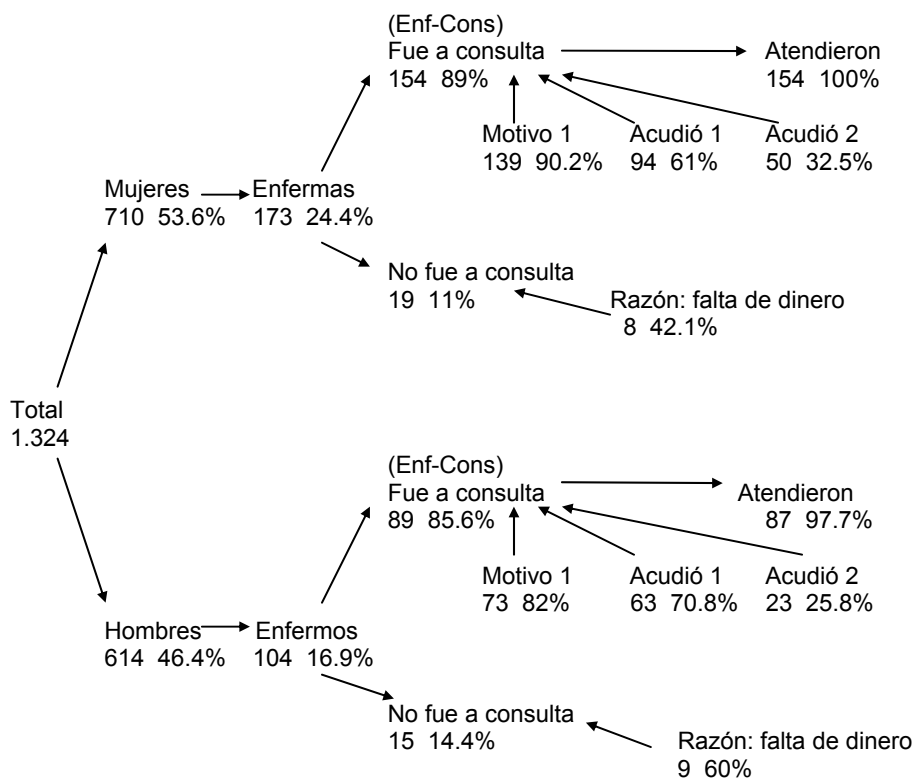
(Enf-Cons)
Fue a consulta
154 89%

Atendieron
154 100%

Motivo 1
139 90.2%

Acudió 1
94 61%

Acudió 2
50 32.5%

Mujeres
710 53.6%

Enfermas
173 24.4%

No fue a consulta
19 11%

Razón: falta de dinero
8 42.1%

Total
1.324

(Enf-Cons)
Fue a consulta
89 85.6%

Atendieron
87 97.7%

Motivo 1
73 82%

Acudió 1
63 70.8%

Acudió 2
23 25.8%

Hombres
614 46.4%

Enfermos
104 16.9%

No fue a consulta
15 14.4%

Razón: falta de dinero
9 60%